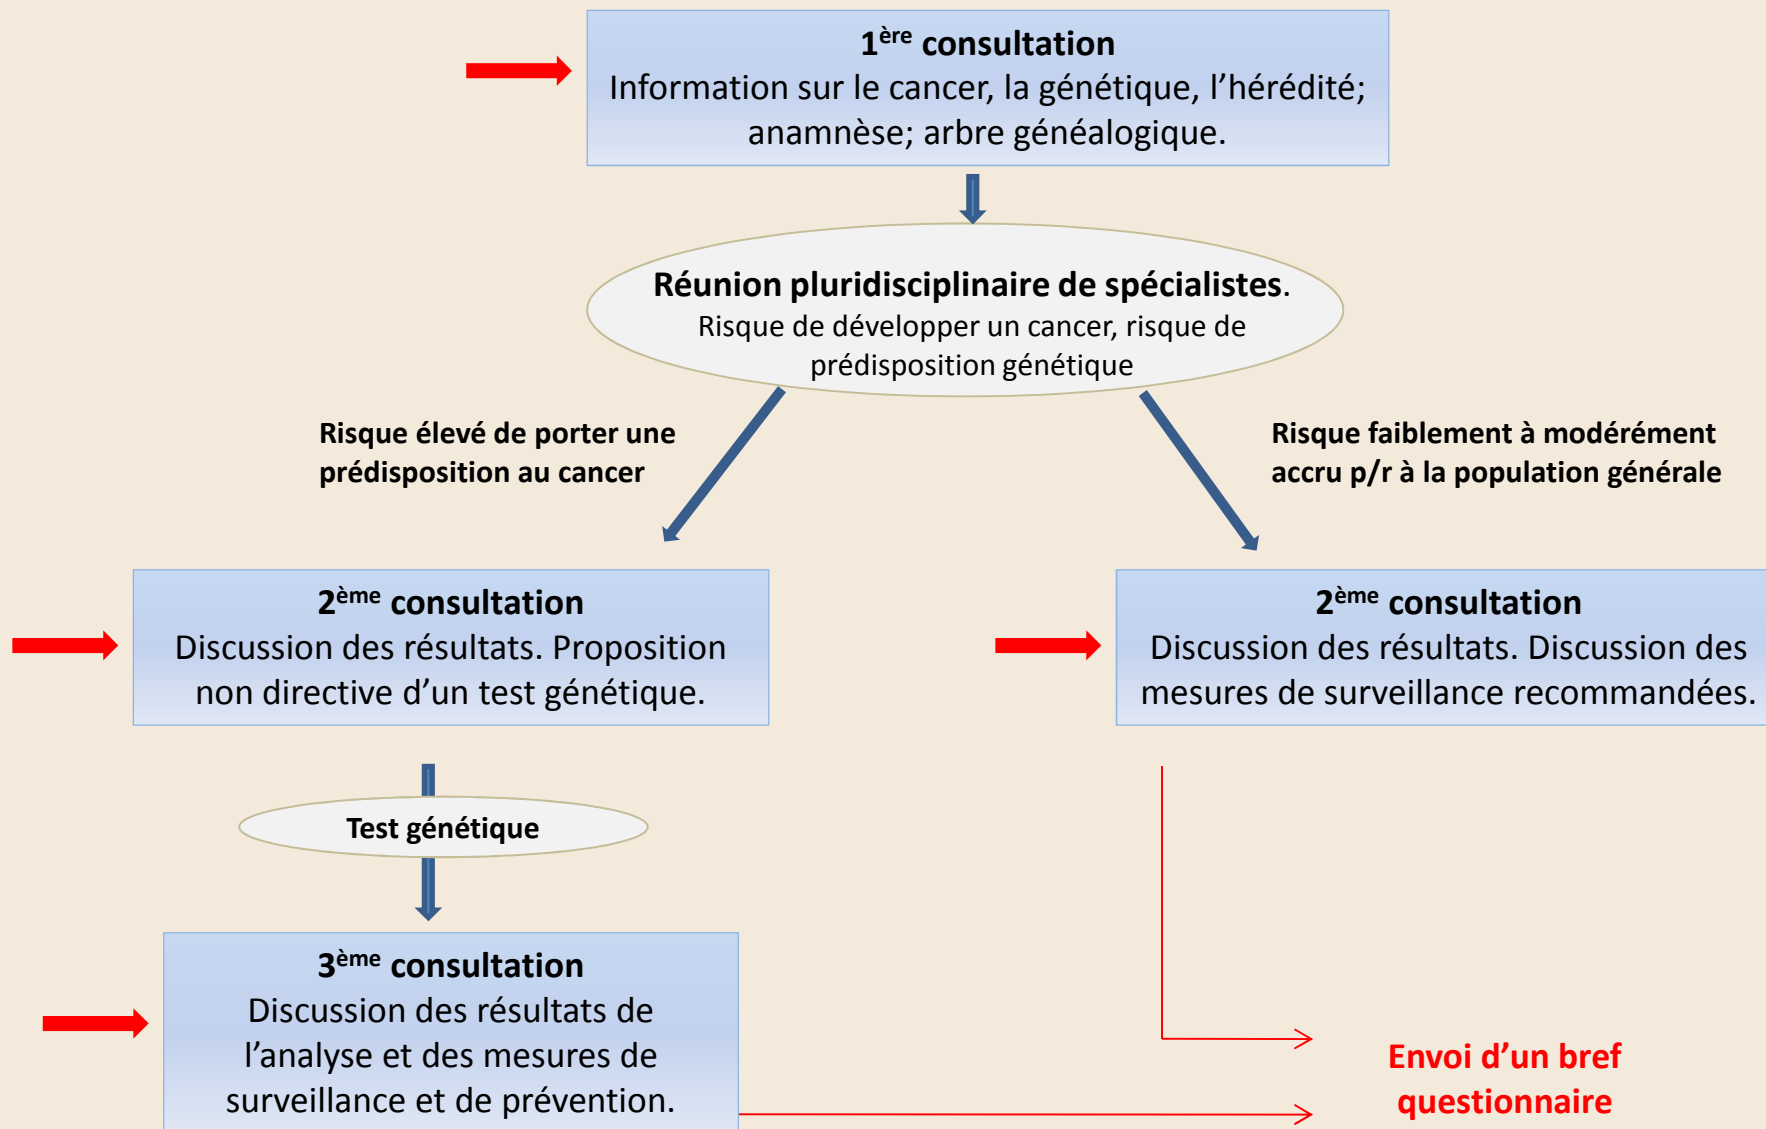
1$^{ère}$ consultation
Information sur le cancer, la génétique, l'hérédité; anamnèse; arbre généalogique.

Réunion pluridisciplinaire de spécialistes.
Risque de développer un cancer, risque de prédisposition génétique

Risque élevé de porter une prédisposition au cancer

Risque faiblement à modérément accru p/r à la population générale

2$^{ème}$ consultation
Discussion des résultats. Proposition non directive d'un test génétique.

2$^{ème}$ consultation
Discussion des résultats. Discussion des mesures de surveillance recommandées.

Test génétique

3$^{ème}$ consultation
Discussion des résultats de l'analyse et des mesures de surveillance et de prévention.

Envoi d'un bref questionnaire